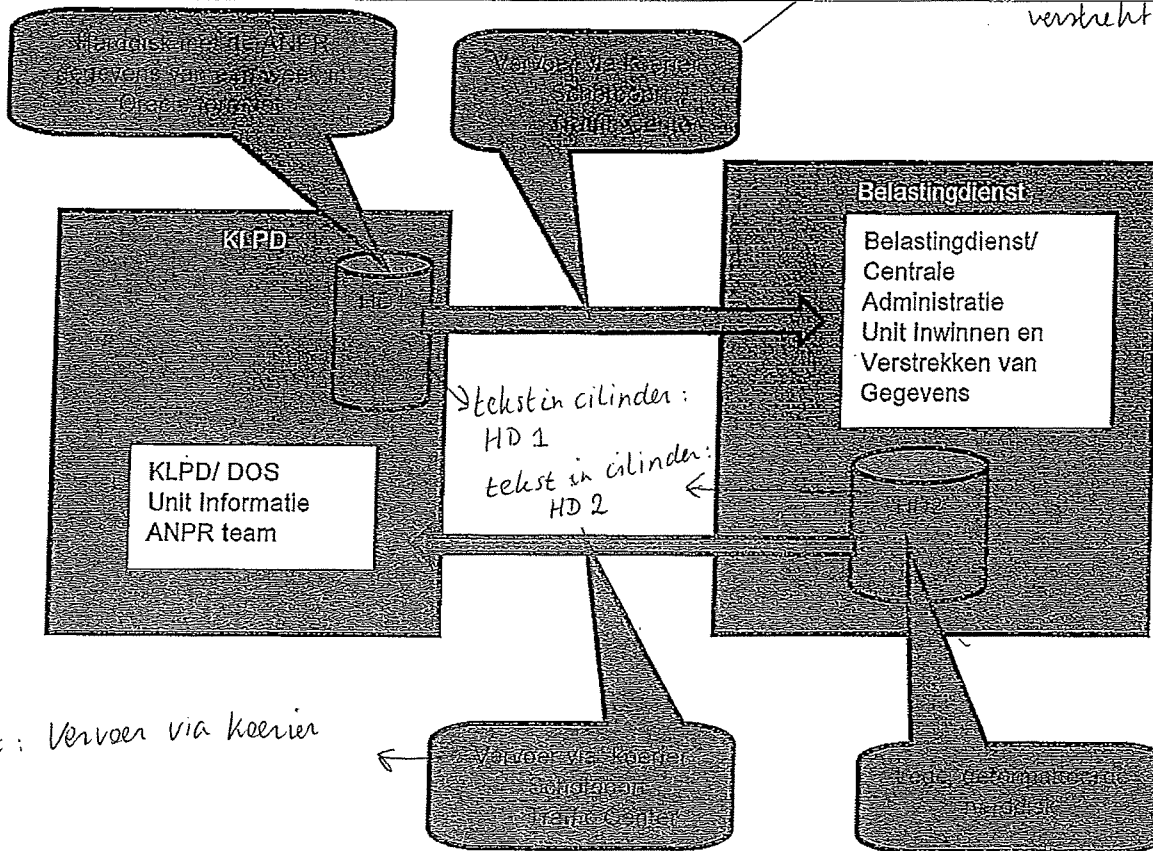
verstrekt

Harddisk met de ANPR gegevens van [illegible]

Vervoer via koerier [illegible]

Belastingdienst

KLPD

HD

Belastingdienst/ Centrale Administratie Unit Inwinnen en Verstrekken van Gegevens

tekst in cilinder: HD 1
tekst in cilinder: HD 2

KLPD/ DOS Unit Informatie ANPR team

HD2

: Vervoer via koerier

Vervoer via koerier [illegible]

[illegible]